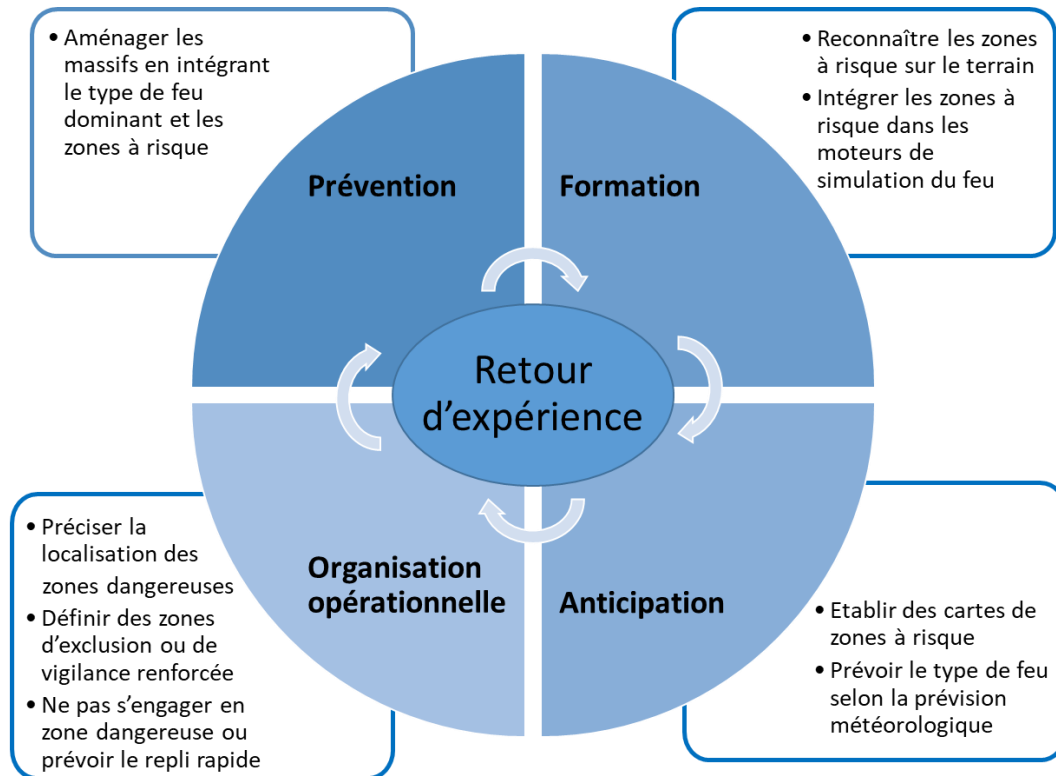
• Aménager les massifs en intégrant le type de feu dominant et les zones à risque

• Reconnaître les zones à risque sur le terrain
• Intégrer les zones à risque dans les moteurs de simulation du feu

Prévention

Formation

Retour d'expérience

Organisation opérationnelle

Anticipation

• Préciser la localisation des zones dangereuses
• Définir des zones d'exclusion ou de vigilance renforcée
• Ne pas s'engager en zone dangereuse ou prévoir le repli rapide

• Etablir des cartes de zones à risque
• Prévoir le type de feu selon la prévision météorologique